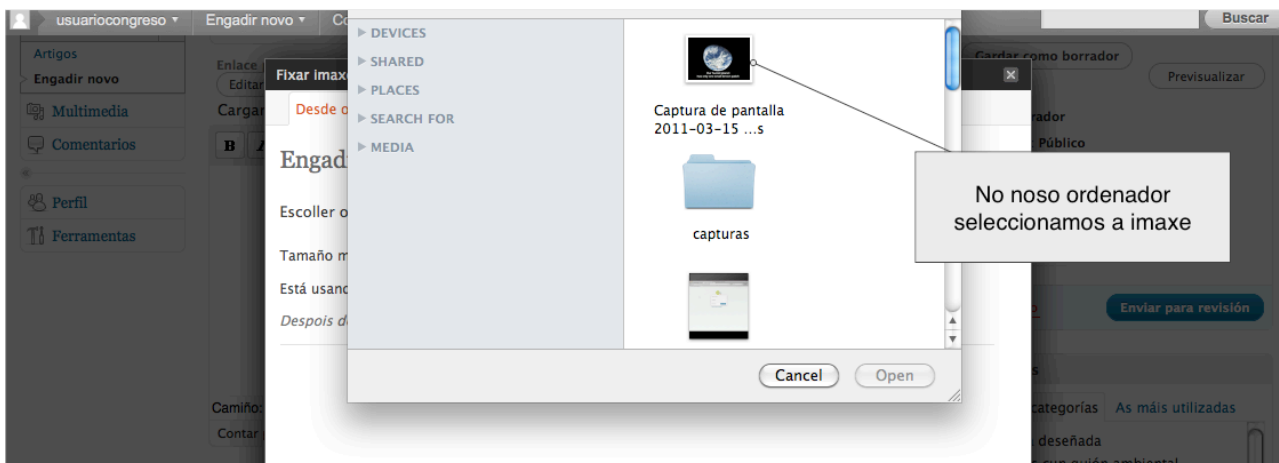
usuariocongreso ▾ Engadir novo ▾ Co

Buscar

Artigos
Engadir novo

Multimedia
Comentarios

Perfil
Ferramentas

Enlace
Editar
Cargar
B

Fixar imaxe
Desde o

Engad

Escoller o

Tamaño m

Está usand

Despois d

Camiño:
Contar

▶ DEVICES
▶ SHARED
▶ PLACES
▶ SEARCH FOR
▶ MEDIA

Captura de pantalla 2011-03-15 ...s

capturas

Cancel Open

No noso ordenador seleccionamos a imaxe

Gardar como borrador
Previsualizar
rador
Público

Enviar para revisión

categorías As máis utilizadas
deseñada